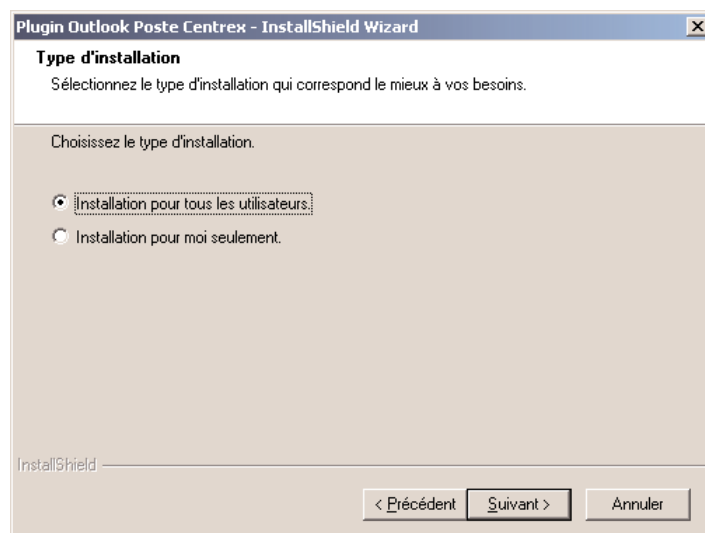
Plugin Outlook Poste Centrex - InstallShield Wizard

Type d'installation

Sélectionnez le type d'installation qui correspond le mieux à vos besoins.

Choisissez le type d'installation.

Installation pour tous les utilisateurs.

Installation pour moi seulement.

InstallShield

< Précédent

Suivant >

Annuler